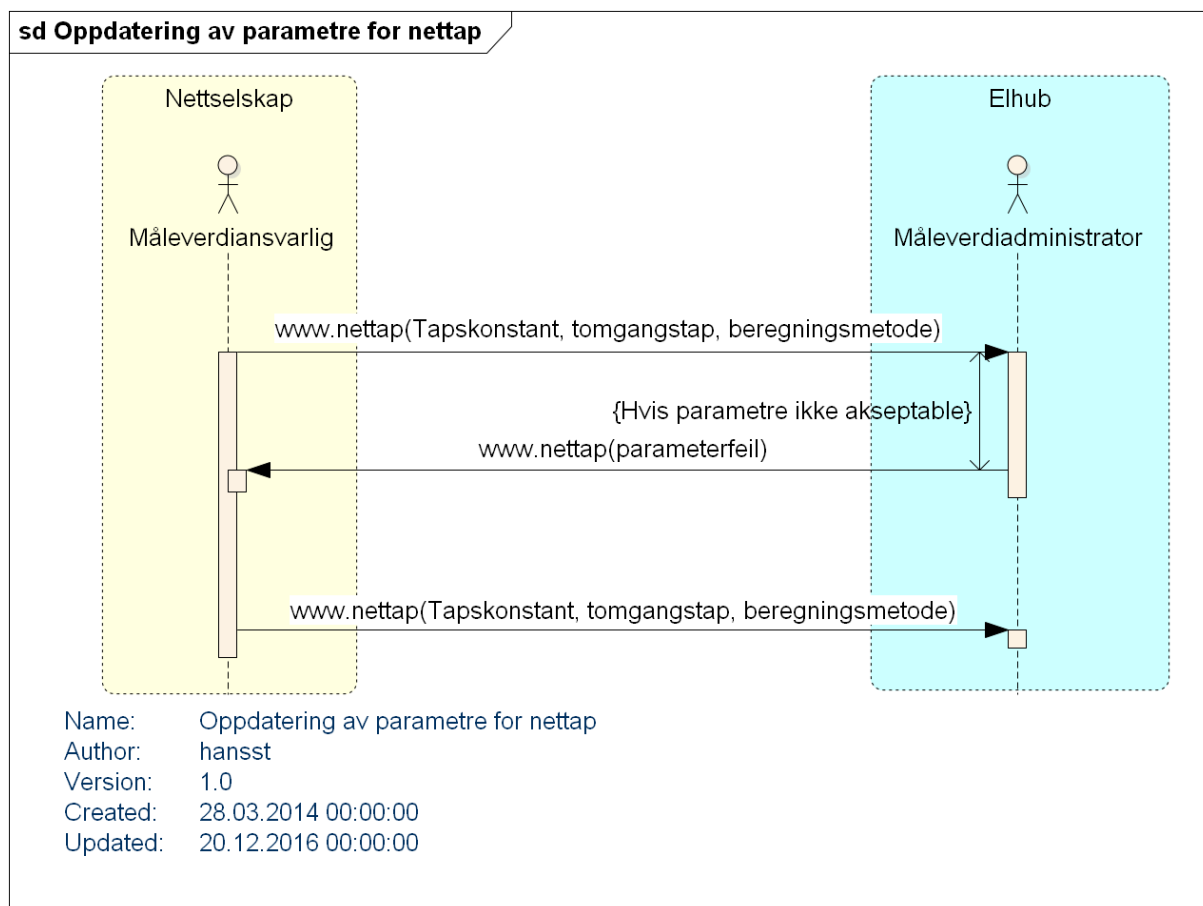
sd Oppdatering av parametre for nettap

Nettselskap

Måleverdiansvarlig

Elhub

Måleverdiadministrator

www.nettap(Tapskonstant, tomgangstap, beregningsmetode)

{Hvis parametre ikke akseptable}

www.nettap(parameterfeil)

www.nettap(Tapskonstant, tomgangstap, beregningsmetode)

Name: Oppdatering av parametre for nettap
Author: hansst
Version: 1.0
Created: 28.03.2014 00:00:00
Updated: 20.12.2016 00:00:00